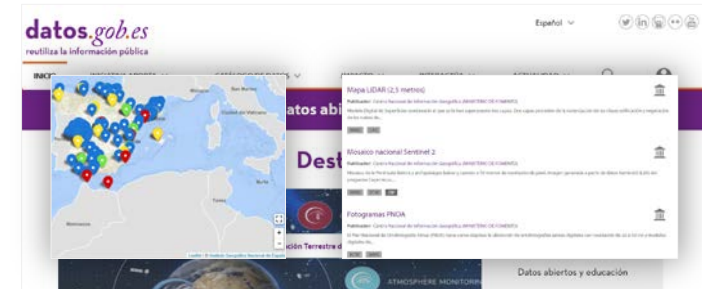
datos.gob.es
reutiliza la información pública

Español

INICIO

atos abi

Dest

ción Terrestre d

ATMOSPHERE MONITORIN

Datos abiertos y educación

Mapa LIDAR (2,5 metros)

Publicador: Centro Nacional de Información Geográfica (MINISTERIO DE FOMENTO)

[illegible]

Mosaico nacional Sentinel 2

Publicador: Centro Nacional de Información Geográfica (MINISTERIO DE FOMENTO)

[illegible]

Fotogramas PNOA

Publicador: Centro Nacional de Información Geográfica (MINISTERIO DE FOMENTO)

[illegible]

Leaflet | © Instituto Geográfico Nacional de España